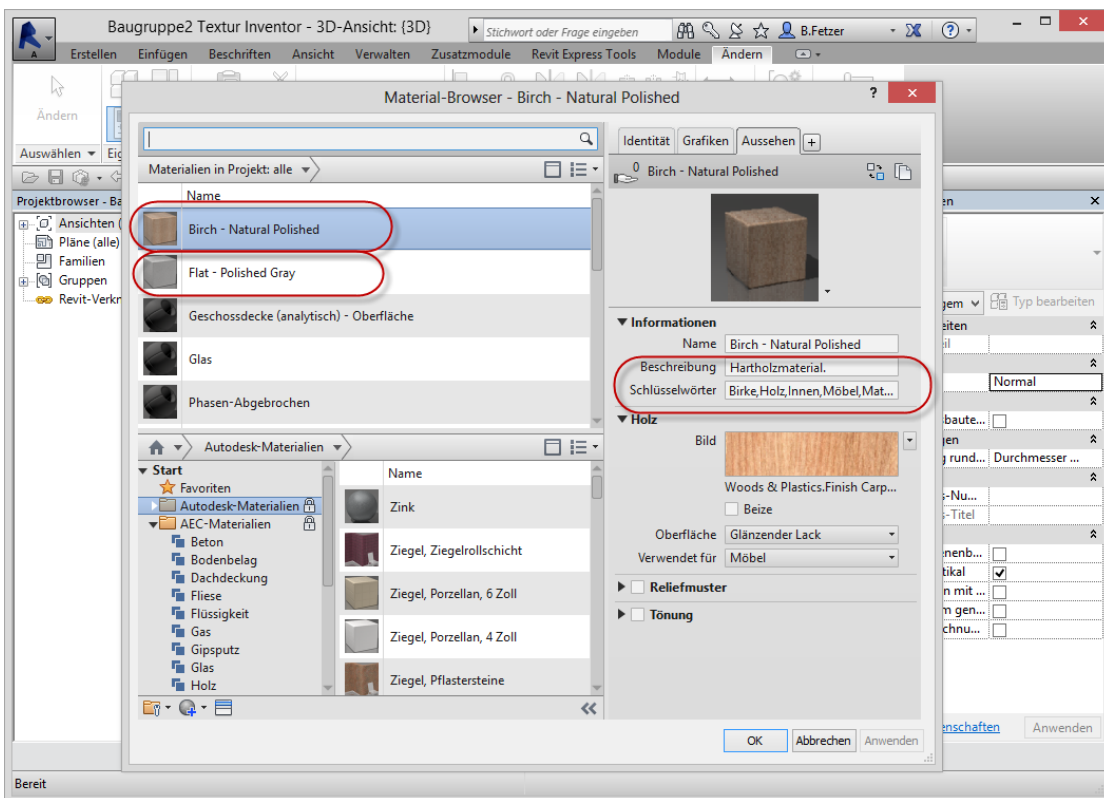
Baugruppe2 Textur Inventor - 3D-Ansicht: {3D}

Stichwort oder Frage eingeben

B.Fetzer

Erstellen Einfügen Beschriften Ansicht Verwalten Zusatzmodule Revit Express Tools Module Ändern

Ändern

Auswählen Eig

Projektbrowser - Ba

Ansichten (

Pläne (alle)

Familien

Gruppen

Revit-Verkn

Material-Browser - Birch - Natural Polished

Materialien in Projekt: alle

Name

Birch - Natural Polished

Flat - Polished Gray

Geschossdecke (analytisch) - Oberfläche

Glas

Phasen-Abgebrochen

Autodesk-Materialien

Start

Favoriten

Autodesk-Materialien

AEC-Materialien

Beton

Bodenbelag

Dachdeckung

Fliese

Flüssigkeit

Gas

Gipsputz

Glas

Holz

Name

Zink

Ziegel, Ziegelrollschicht

Ziegel, Porzellan, 6 Zoll

Ziegel, Porzellan, 4 Zoll

Ziegel, Pflastersteine

Identität Grafiken Aussehen

Birch - Natural Polished

Informationen

Name Birch - Natural Polished

Beschreibung Hartholzmaterial.

Schlüsselwörter Birke,Holz,Innen,Möbel,Mat...

Holz

Bild

Woods & Plastics.Finish Carp...

Beize

Oberfläche Glänzender Lack

Verwendet für Möbel

Reliefmuster

Tönung

OK Abbrechen Anwenden

en

gem Typ bearbeiten

eiten

il

Normal

baute...

gen

g rund... Durchmesser ...

s-Nu...

s-Titel

enb...

tikal

n mit ...

m gen...

chnu...

enschaften Anwenden

Bereit